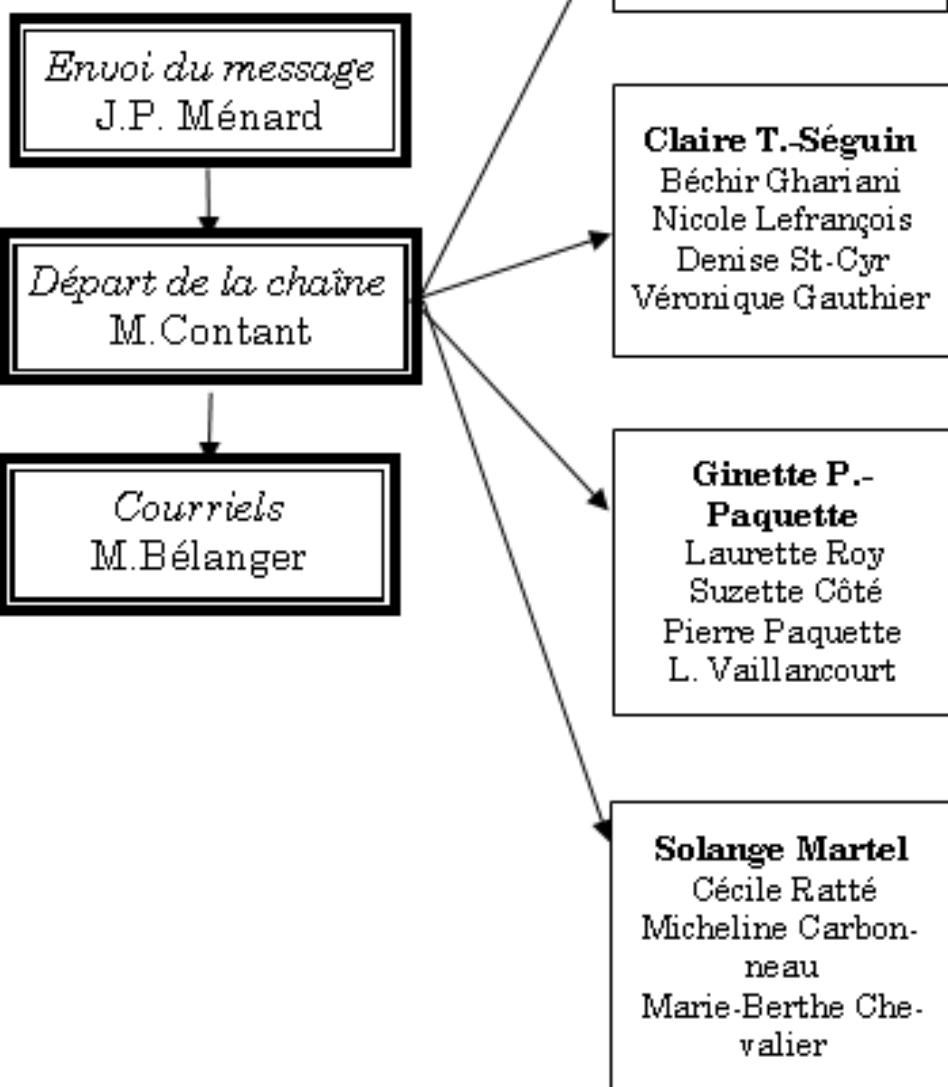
*Envoi du message*
J.P. Ménard

*Départ de la chaîne*
M.Contant

*Courriels*
M.Bélanger

**Claire T.-Séguin**
Béchir Ghariani
Nicole Lefrançois
Denise St-Cyr
Véronique Gauthier

**Ginette P.-Paquette**
Laurette Roy
Suzette Côté
Pierre Paquette
L. Vaillancourt

**Solange Martel**
Cécile Ratté
Micheline Carbonneau
Marie-Berthe Chevalier